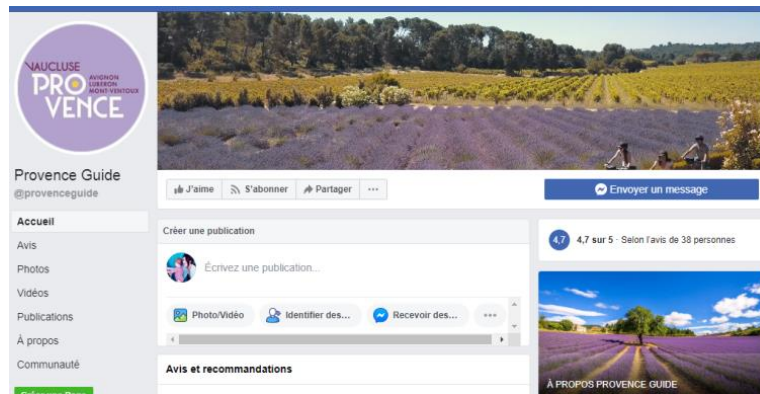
VAUCLUSE
PROVENCE
AVIGNON
LUBERON
MONT-VENTOUX

Provence Guide
@provenceguide

Accueil
Avis
Photos
Vidéos
Publications
À propos
Communauté

J'aime
S'abonner
Partager
···

Envoyer un message

Créer une publication

Écrivez une publication...

Photo/Vidéo
Identifier des...
Recevoir des...
···

Avis et recommandations

4,7
4,7 sur 5 · Selon l'avis de 38 personnes

À PROPOS PROVENCE GUIDE